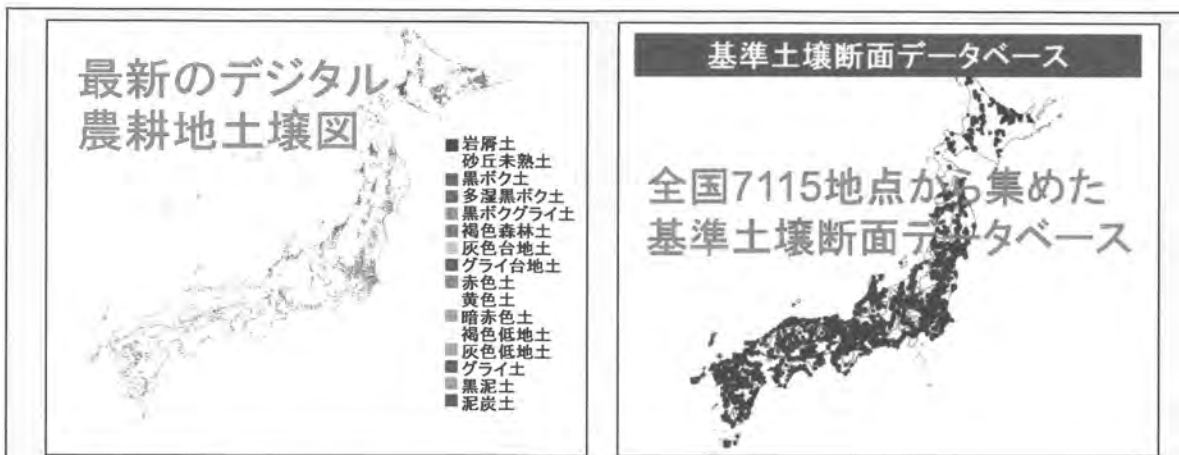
最新のデジタル農耕地土壌図

岩屑土
砂丘未熟土
黒ボク土
多湿黒ボク土
黒ボクグライ土
褐色森林土
灰色台地土
グライ台地土
赤色土
黄色土
暗赤色土
褐色低地土
灰色低地土
グライ土
黒泥土
泥炭土

基準土壌断面データベース

全国7115地点から集めた基準土壌断面データベース